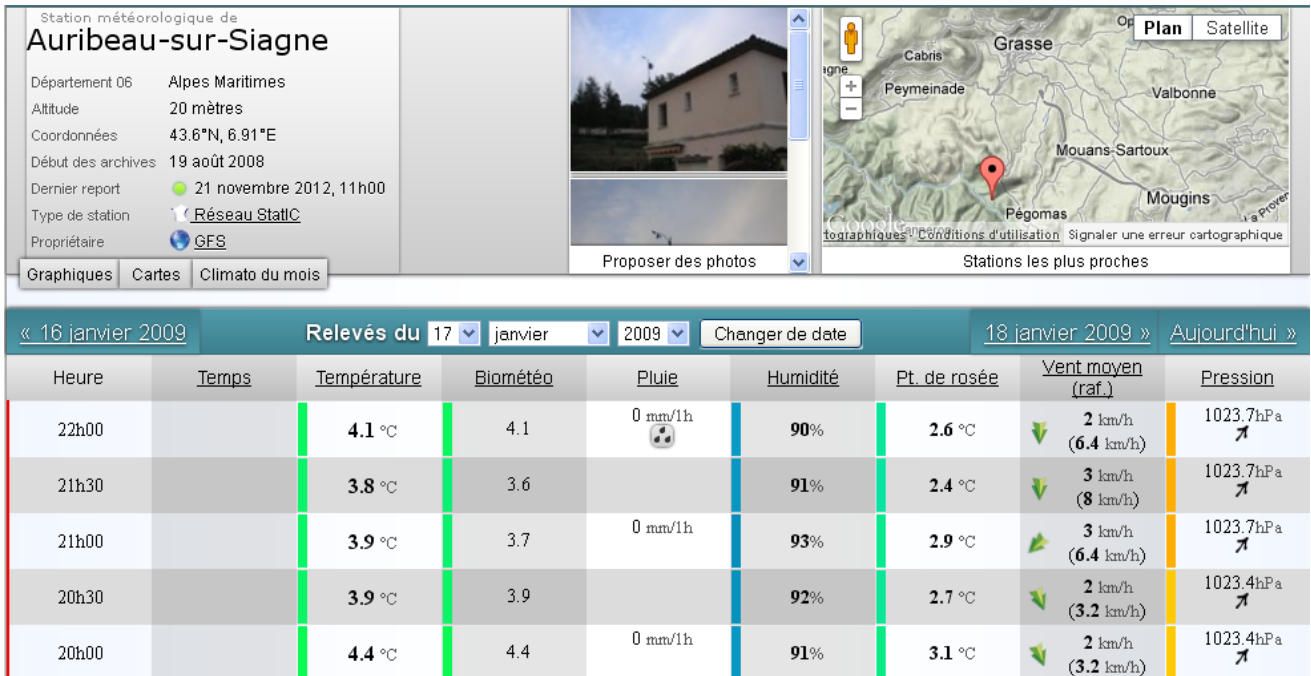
Station météorologique de
Auribeau-sur-Siagne

Département 06 Alpes Maritimes
Altitude 20 mètres
Coordonnées 43.6°N, 6.91°E
Début des archives 19 août 2008
Dernier report 21 novembre 2012, 11h00
Type de station Réseau StatIC
Propriétaire GFS

Graphiques | Cartes | Climato du mois

Proposer des photos

Plan | Satellite
Grasse
Cabris
Peymeinade
Valbonne
Mouans-Sartoux
Mougins
Pégomas
Google
tographiques Conditions d'utilisation Signaler une erreur cartographique
Stations les plus proches

« 16 janvier 2009 | Relevés du 17 janvier 2009 Changer de date | 18 janvier 2009 » | Aujourd'hui »

| Heure | Temps | Température | Biométéo | Pluie | Humidité | Pt. de rosée | Vent moyen (raf.) | Pression |
|---|---|---|---|---|---|---|---|---|
| 22h00 | | **4.1** °C | 4.1 | 0 mm/1h | **90**% | **2.6** °C | **2** km/h (**6.4** km/h) | 1023.7hPa |
| 21h30 | | **3.8** °C | 3.6 | | **91**% | **2.4** °C | **3** km/h (**8** km/h) | 1023.7hPa |
| 21h00 | | **3.9** °C | 3.7 | 0 mm/1h | **93**% | **2.9** °C | **3** km/h (**6.4** km/h) | 1023.7hPa |
| 20h30 | | **3.9** °C | 3.9 | | **92**% | **2.7** °C | **2** km/h (**3.2** km/h) | 1023.4hPa |
| 20h00 | | **4.4** °C | 4.4 | 0 mm/1h | **91**% | **3.1** °C | **2** km/h (**3.2** km/h) | 1023.4hPa |